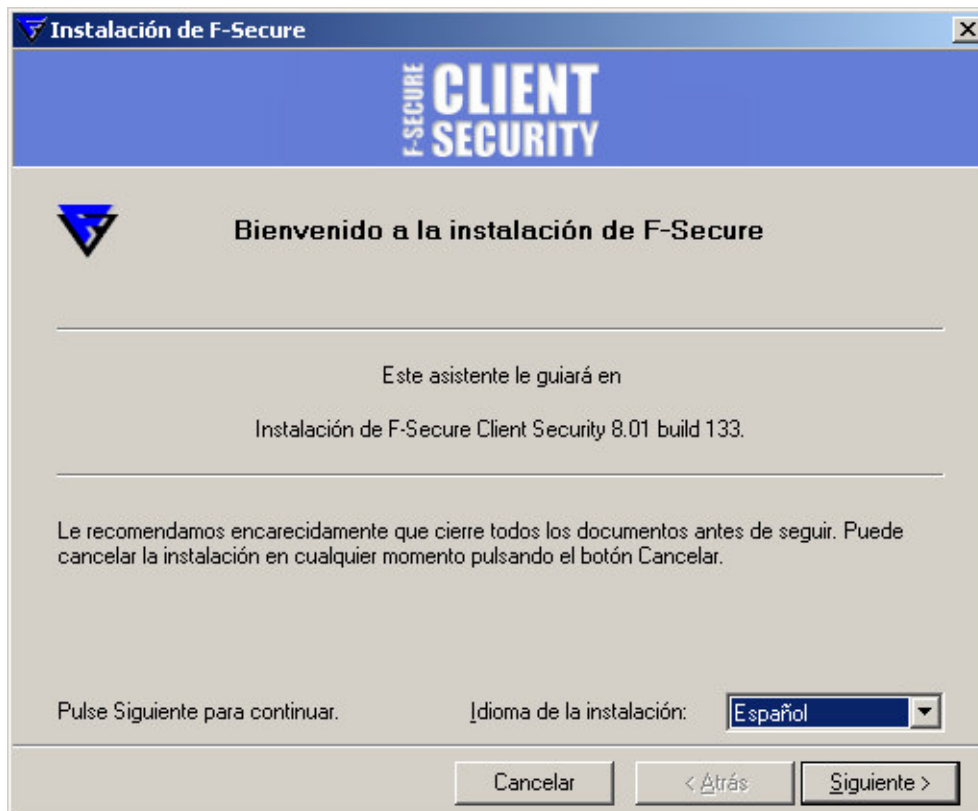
Instalación de F-Secure

F-SECURE CLIENT SECURITY

Bienvenido a la instalación de F-Secure

Este asistente le guiará en

Instalación de F-Secure Client Security 8.01 build 133.

Le recomendamos encarecidamente que cierre todos los documentos antes de seguir. Puede cancelar la instalación en cualquier momento pulsando el botón Cancelar.

Pulse Siguiente para continuar.

Idioma de la instalación: Español

Cancelar

< Atrás

Siguiente >